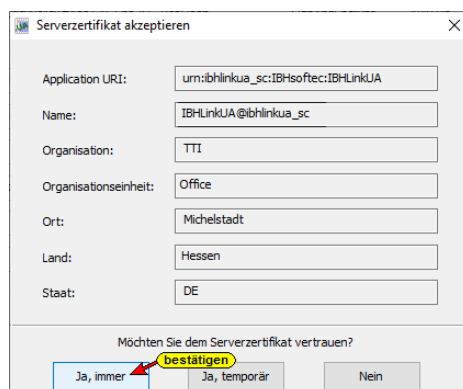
Serverzertifikat akzeptieren

Application URI: urn:ibhlinkua_sc:IBHsoftec:IBHLinkUA

Name: IBHLinkUA@ibhlinkua_sc

Organisation: TTI

Organisationseinheit: Office

Ort: Michelstadt

Land: Hessen

Staat: DE

Möchten Sie dem Serverzertifikat vertrauen?

bestätigen

Ja, immer

Ja, temporär

Nein